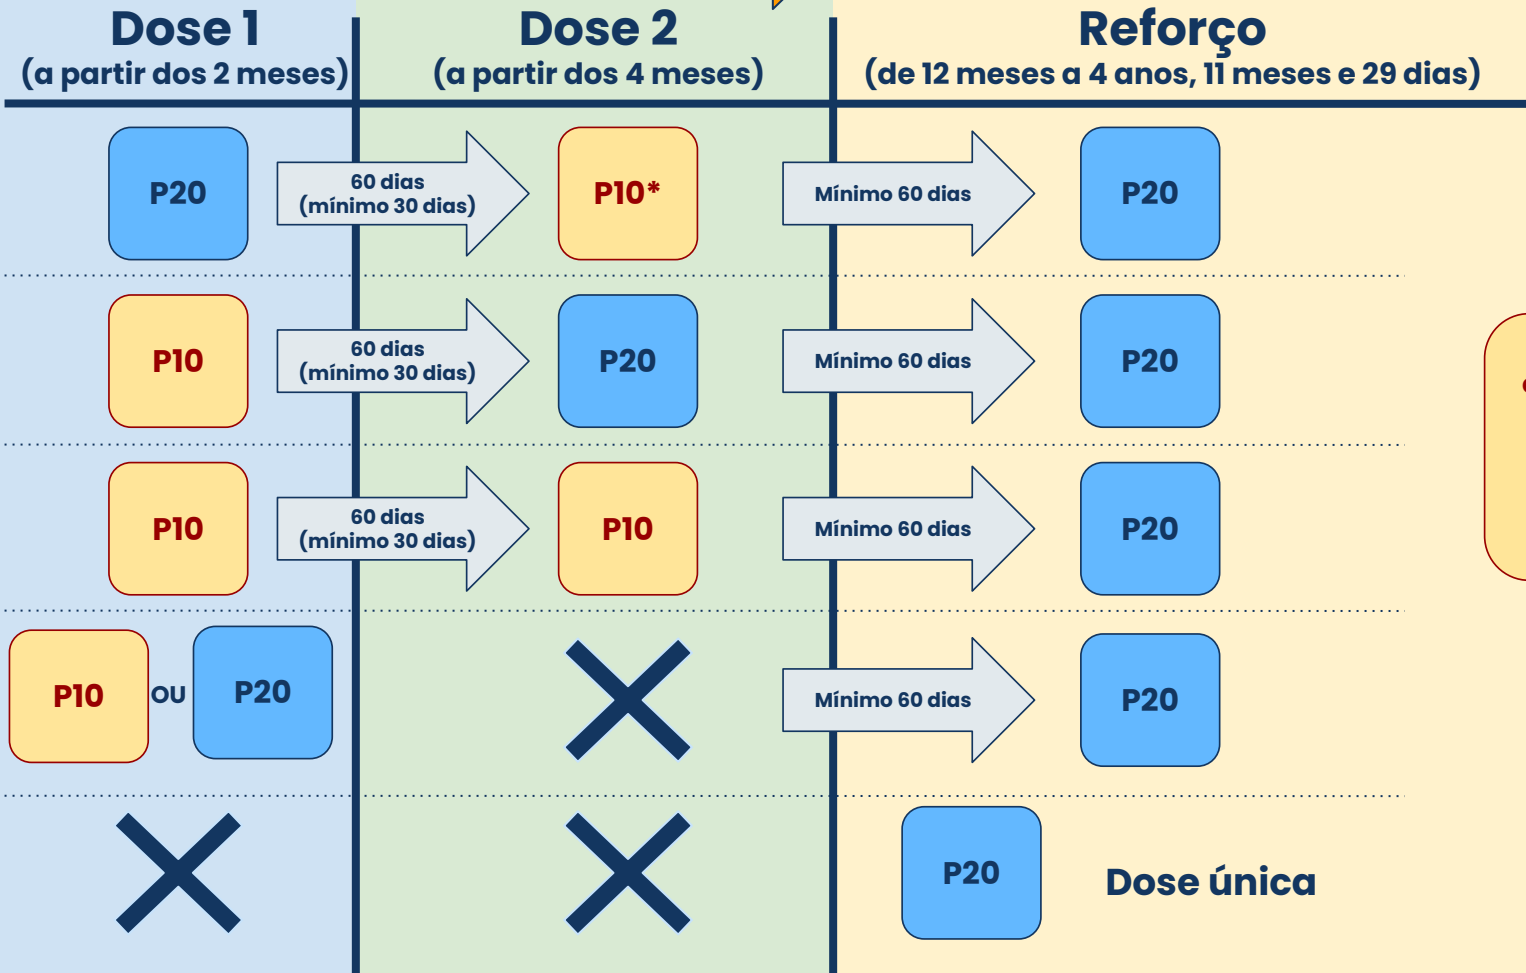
| Dose 1 (a partir dos 2 meses) | | Dose 2 (a partir dos 4 meses) | | Reforço (de 12 meses a 4 anos, 11 meses e 29 dias) |
|---|---|---|---|---|
| P20 | 60 dias (mínimo 30 dias) | P10* | Mínimo 60 dias | P20 |
| P10 | 60 dias (mínimo 30 dias) | P20 | Mínimo 60 dias | P20 |
| P10 | 60 dias (mínimo 30 dias) | P10 | Mínimo 60 dias | P20 |
| P10 OU P20 | | | Mínimo 60 dias | P20 |
| | | | | P20 Dose única |